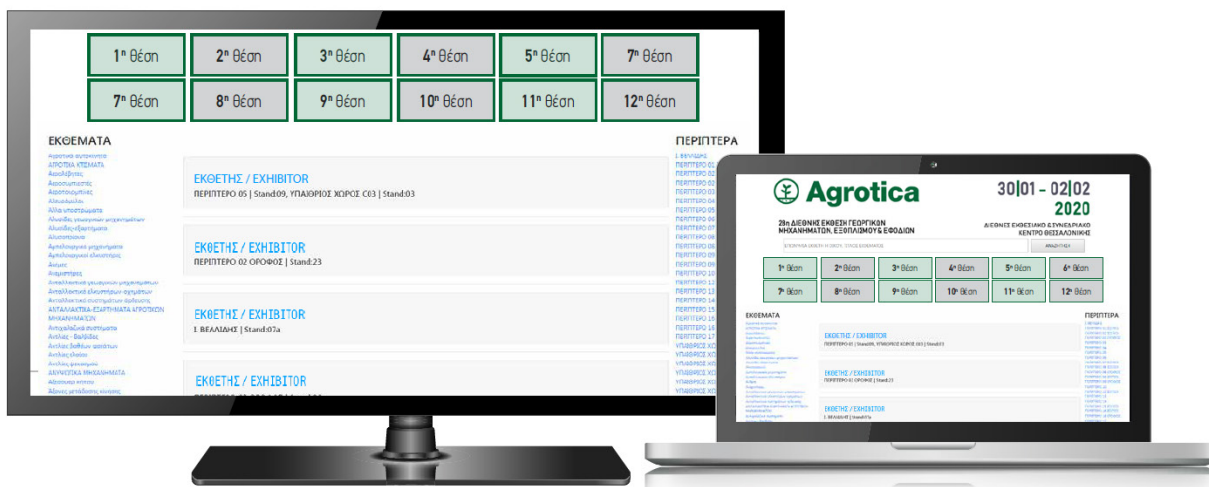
| | | | | | |
|---|---|---|---|---|---|
| 1η θέση | 2η θέση | 3η θέση | 4η θέση | 5η θέση | 7η θέση |
| 7η θέση | 8η θέση | 9η θέση | 10η θέση | 11η θέση | 12η θέση |

ΕΚΘΕΜΑΤΑ

Αγροτικά αυτοκίνητα
ΑΓΡΟΤΙΚΑ ΚΤΗΜΑΤΑ
Αεριοβόλα
Αεροσυμπιεστές
Αεροτομίστες
Αλουμίνιο
Άλλα υποστρώματα
Αλυσίδες γεωργικών μηχανημάτων
Αλυσοπρίονα
Αλυσοτροχοί
Αμπελουργικά μηχανήματα
Αμπελουργικοί ελκυστήρες
Άμμοι
Αναμικτήρες
Ανταλλακτικά γεωργικών μηχανημάτων
Ανταλλακτικά ελκυστήρων
Ανταλλακτικά συστημάτων άρδευσης
ΑΝΤΑΛΛΑΚΤΙΚΑ-ΕΞΑΡΤΗΜΑΤΑ ΑΓΡΟΤΙΚΩΝ ΜΗΧΑΝΗΜΑΤΩΝ
Αντιχαλαζικά συστήματα
Αντλίες - Βαλβίδες
Αντλίες βαθέων φρεάτων
Αντλίες ελαίου
Αντλίες γεωργικές
ΔΥΝΑΜΙΚΑ ΜΗΧΑΝΗΜΑΤΑ
Άξονες κίνησης
Άξονες μετάδοσης κίνησης

ΕΚΘΕΤΗΣ / EXHIBITOR
ΠΕΡΙΠΤΕΡΟ 05 | Stand:09, ΥΠΑΙΘΡΙΟΣ ΧΩΡΟΣ C03 | Stand:03

ΕΚΘΕΤΗΣ / EXHIBITOR
ΠΕΡΙΠΤΕΡΟ 02 ΟΡΟΦΟΣ | Stand:23

ΕΚΘΕΤΗΣ / EXHIBITOR
Ι. ΒΕΛΛΙΔΗΣ | Stand:07a

ΕΚΘΕΤΗΣ / EXHIBITOR

ΠΕΡΙΠΤΕΡΑ
Ι. ΒΕΛΛΙΔΗΣ
ΠΕΡΙΠΤΕΡΟ 01
ΠΕΡΙΠΤΕΡΟ 02
ΠΕΡΙΠΤΕΡΟ 03
ΠΕΡΙΠΤΕΡΟ 04
ΠΕΡΙΠΤΕΡΟ 05
ΠΕΡΙΠΤΕΡΟ 06
ΠΕΡΙΠΤΕΡΟ 07
ΠΕΡΙΠΤΕΡΟ 08
ΠΕΡΙΠΤΕΡΟ 09
ΠΕΡΙΠΤΕΡΟ 10
ΠΕΡΙΠΤΕΡΟ 11
ΠΕΡΙΠΤΕΡΟ 12
ΠΕΡΙΠΤΕΡΟ 13
ΠΕΡΙΠΤΕΡΟ 14
ΠΕΡΙΠΤΕΡΟ 15
ΠΕΡΙΠΤΕΡΟ 16
ΠΕΡΙΠΤΕΡΟ 17
ΥΠΑΙΘΡΙΟΣ ΧΩ
ΥΠΑΙΘΡΙΟΣ ΧΩ
ΥΠΑΙΘΡΙΟΣ ΧΩ
ΥΠΑΙΘΡΙΟΣ ΧΩ

Agrotica
30|01 - 02|02 2020
28η ΔΙΕΘΝΗΣ ΕΚΘΕΣΗ ΓΕΩΡΓΙΚΩΝ ΜΗΧΑΝΗΜΑΤΩΝ, ΕΞΟΠΛΙΣΜΟΥ & ΕΦΟΔΙΩΝ
ΔΙΕΘΝΕΣ ΕΚΘΕΣΙΑΚΟ & ΣΥΝΕΔΡΙΑΚΟ ΚΕΝΤΡΟ ΘΕΣΣΑΛΟΝΙΚΗΣ
ΕΠΙΛΕΞΤΕ ΕΚΘΕΤΗ Ή ΧΩΡΟ, ΤΥΠΟΣ ΕΚΘΕΜΑΤΟΣ
ΑΝΑΖΗΤΗΣΗ

| | | | | | |
|---|---|---|---|---|---|
| 1η θέση | 2η θέση | 3η θέση | 4η θέση | 5η θέση | 6η θέση |
| 7η θέση | 8η θέση | 9η θέση | 10η θέση | 11η θέση | 12η θέση |

ΕΚΘΕΜΑΤΑ
ΠΕΡΙΠΤΕΡΑ

ΕΚΘΕΤΗΣ / EXHIBITOR
ΠΕΡΙΠΤΕΡΟ 05 | Stand:09, ΥΠΑΙΘΡΙΟΣ ΧΩΡΟΣ C03 | Stand:03

ΕΚΘΕΤΗΣ / EXHIBITOR
ΠΕΡΙΠΤΕΡΟ 02 ΟΡΟΦΟΣ | Stand:23

ΕΚΘΕΤΗΣ / EXHIBITOR
Ι. ΒΕΛΛΙΔΗΣ | Stand:07a